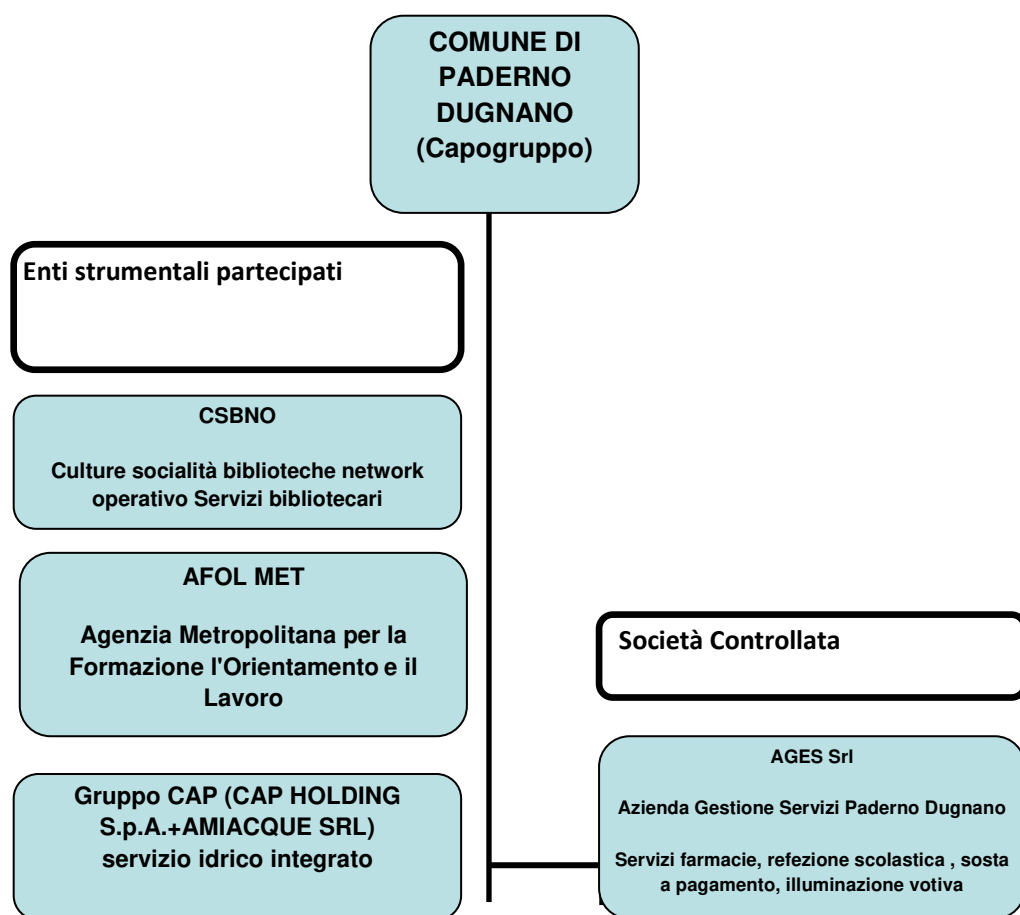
COMUNE DI PADERNO DUGNANO (Capogruppo)

Enti strumentali partecipati

CSBNO

Culture socialità biblioteche network operativo Servizi bibliotecari

AFOL MET

Agenzia Metropolitana per la Formazione l'Orientamento e il Lavoro

Gruppo CAP (CAP HOLDING S.p.A.+AMIACQUE SRL) servizio idrico integrato

Società Controllata

AGES Srl

Azienda Gestione Servizi Paderno Dugnano

Servizi farmacie, refezione scolastica , sosta a pagamento, illuminazione votiva